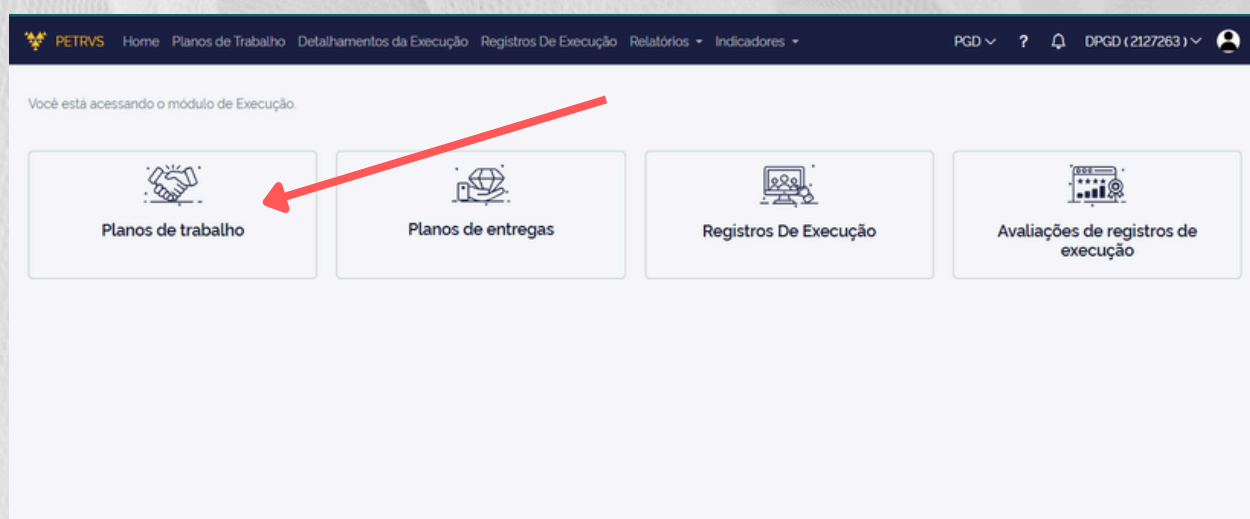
PETRVS Home Planos de Trabalho Detalhamentos da Execução Registros De Execução Relatórios Indicadores PGD ? DPGD (2127263)

Você está acessando o módulo de Execução.

Planos de trabalho

Planos de entregas

Registros De Execução

Avaliações de registros de execução